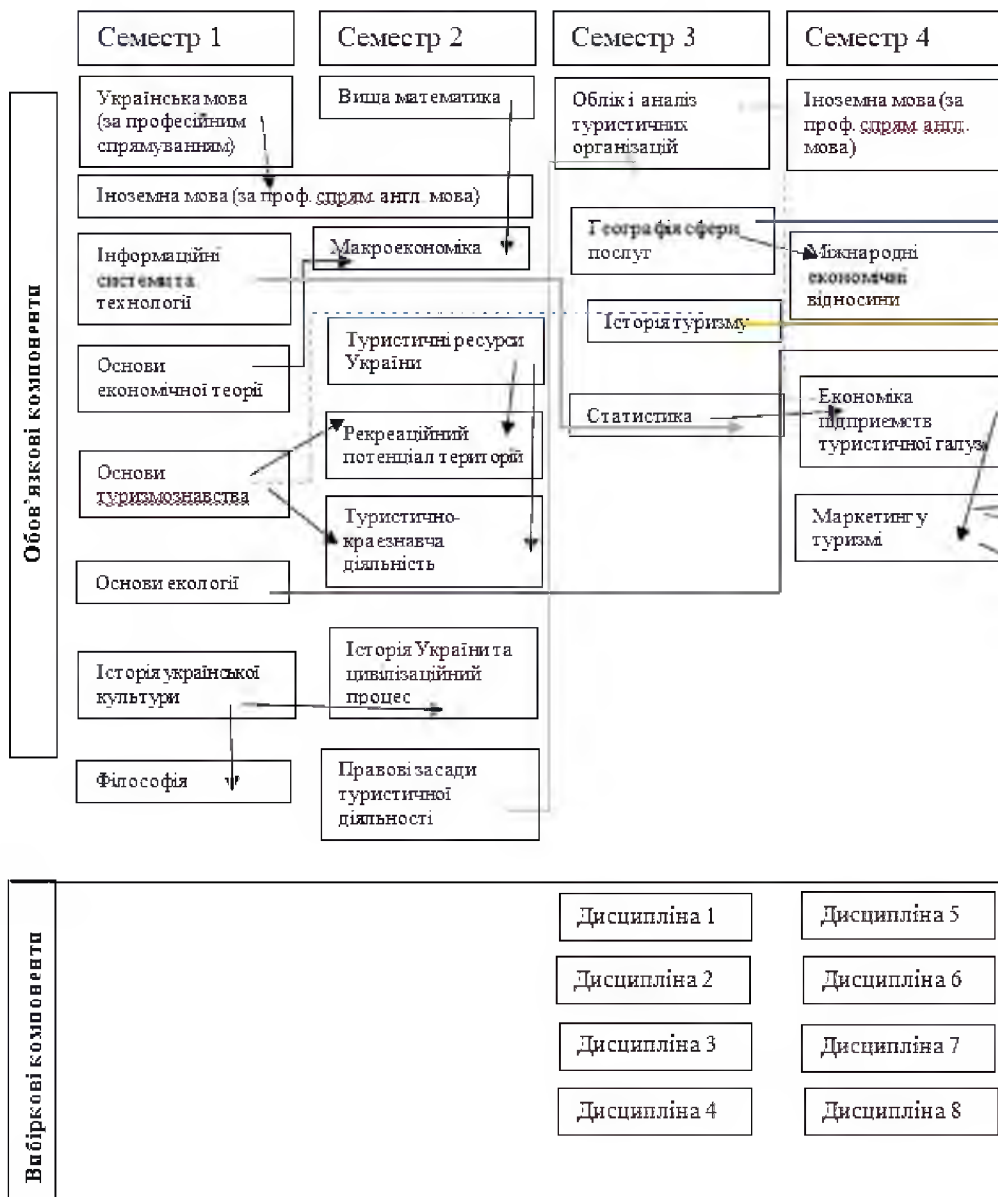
Семестр 1

Семестр 2

Семестр 3

Семестр 4

Обов'язкові компоненти

Українська мова (за професійним спрямуванням)

Вища математика

Облік і аналіз туристичних організацій

Іноземна мова (за проф. спрям англ. мова)

Іноземна мова (за проф. спрям англ. мова)

Географія сфери послуг

Інформаційні системи та технології

Макроекономіка

Міжнародні економічні відносини

Історія туризму

Основи економічної теорії

Туристичні ресурси України

Статистика

Економіка підприємств туристичної галузі

Основи туризмознавства

Рекреаційний потенціал територій

Туристично-краєзнавча діяльність

Маркетинг у туризмі

Основи екології

Історія української культури

Історія України та цивілізаційний процес

Філософія

Правові засади туристичної діяльності

Вибіркові компоненти

Дисципліна 1

Дисципліна 5

Дисципліна 2

Дисципліна 6

Дисципліна 3

Дисципліна 7

Дисципліна 4

Дисципліна 8